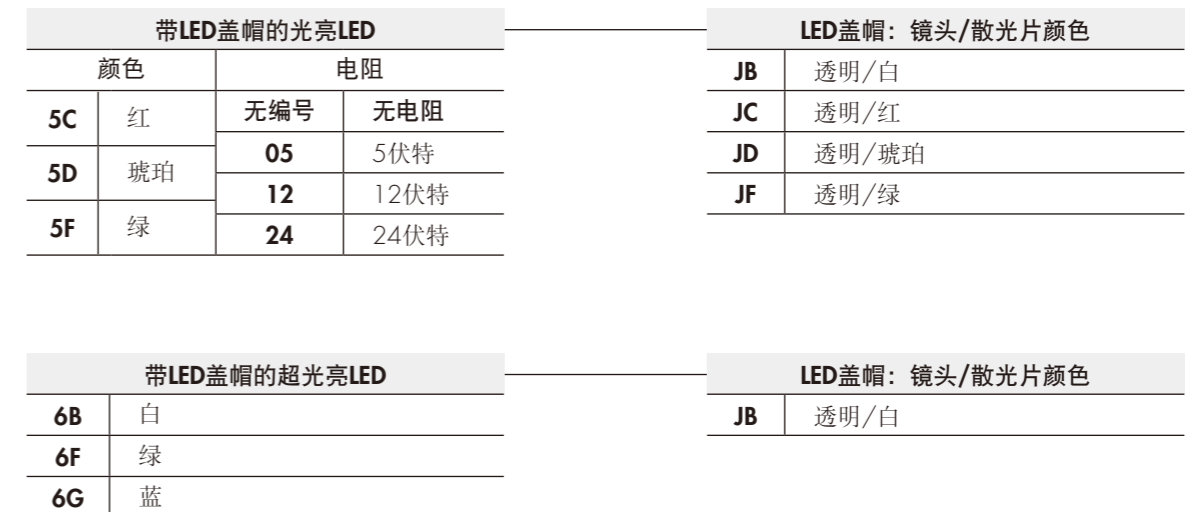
| 带LED盖帽的光亮LED | | | |
|---|---|---|---|
| 颜色 | | 电阻 | |
| 5C | 红 | 无编号 | 无电阻 |
| 5D | 琥珀 | 05 | 5伏特 |
| | | 12 | 12伏特 |
| 5F | 绿 | 24 | 24伏特 |

| LED盖帽：镜头/散光片颜色 | |
|---|---|
| JB | 透明/白 |
| JC | 透明/红 |
| JD | 透明/琥珀 |
| JF | 透明/绿 |

| 带LED盖帽的超光亮LED | |
|---|---|
| 6B | 白 |
| 6F | 绿 |
| 6G | 蓝 |

| LED盖帽：镜头/散光片颜色 | |
|---|---|
| JB | 透明/白 |